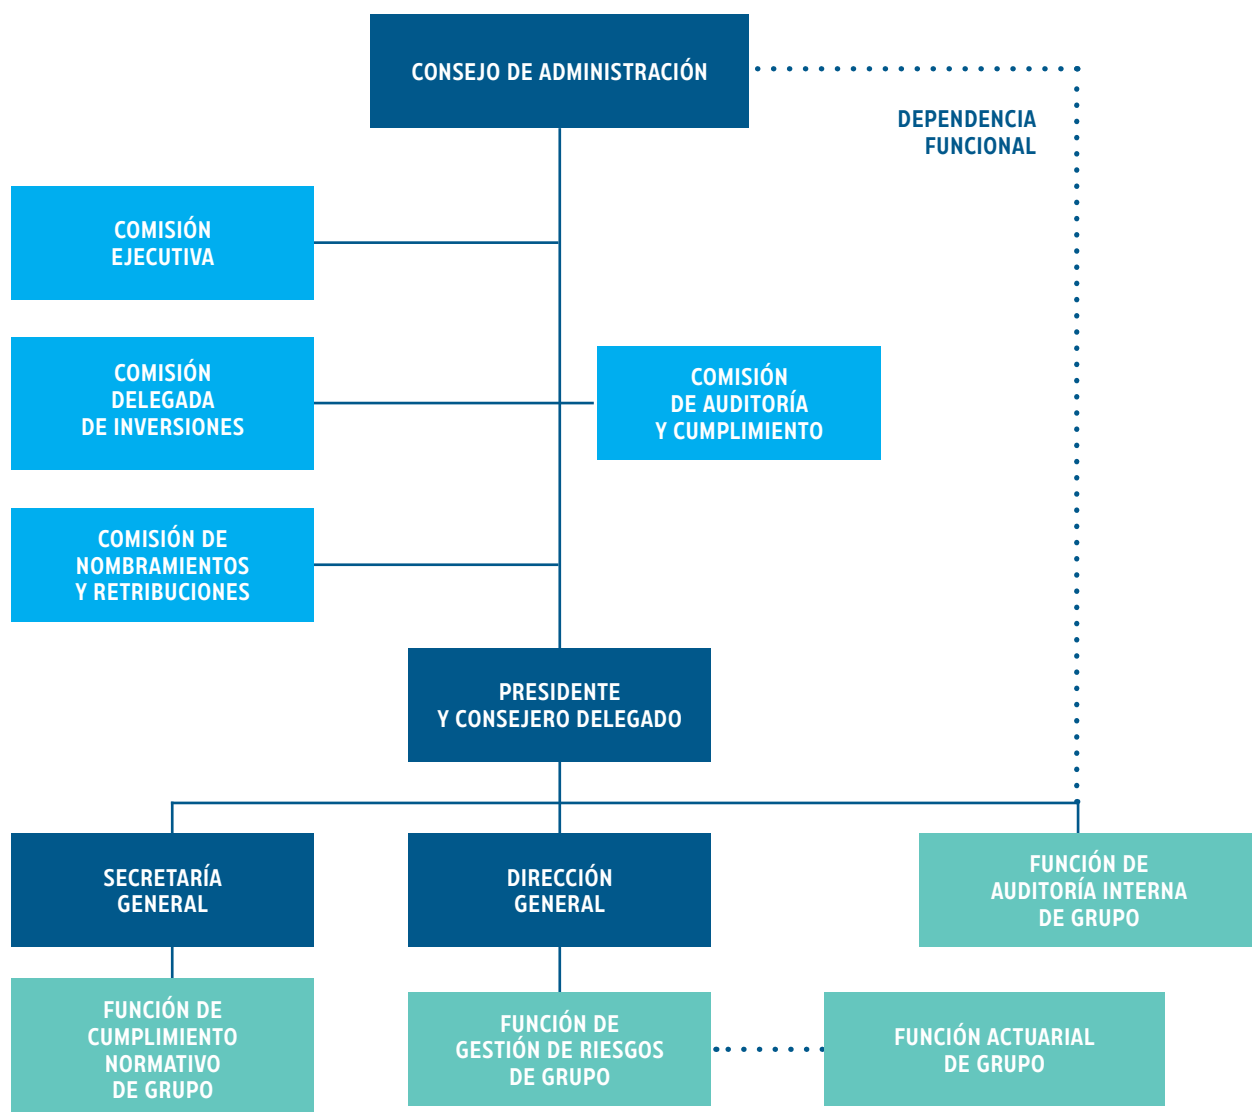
CONSEJO DE ADMINISTRACIÓN

DEPENDENCIA FUNCIONAL

COMISIÓN EJECUTIVA

COMISIÓN DELEGADA DE INVERSIONES

COMISIÓN DE AUDITORÍA Y CUMPLIMIENTO

COMISIÓN DE NOMBRAMIENTOS Y RETRIBUCIONES

PRESIDENTE Y CONSEJERO DELEGADO

SECRETARÍA GENERAL

DIRECCIÓN GENERAL

FUNCIÓN DE AUDITORÍA INTERNA DE GRUPO

FUNCIÓN DE CUMPLIMIENTO NORMATIVO DE GRUPO

FUNCIÓN DE GESTIÓN DE RIESGOS DE GRUPO

FUNCIÓN ACTUARIAL DE GRUPO